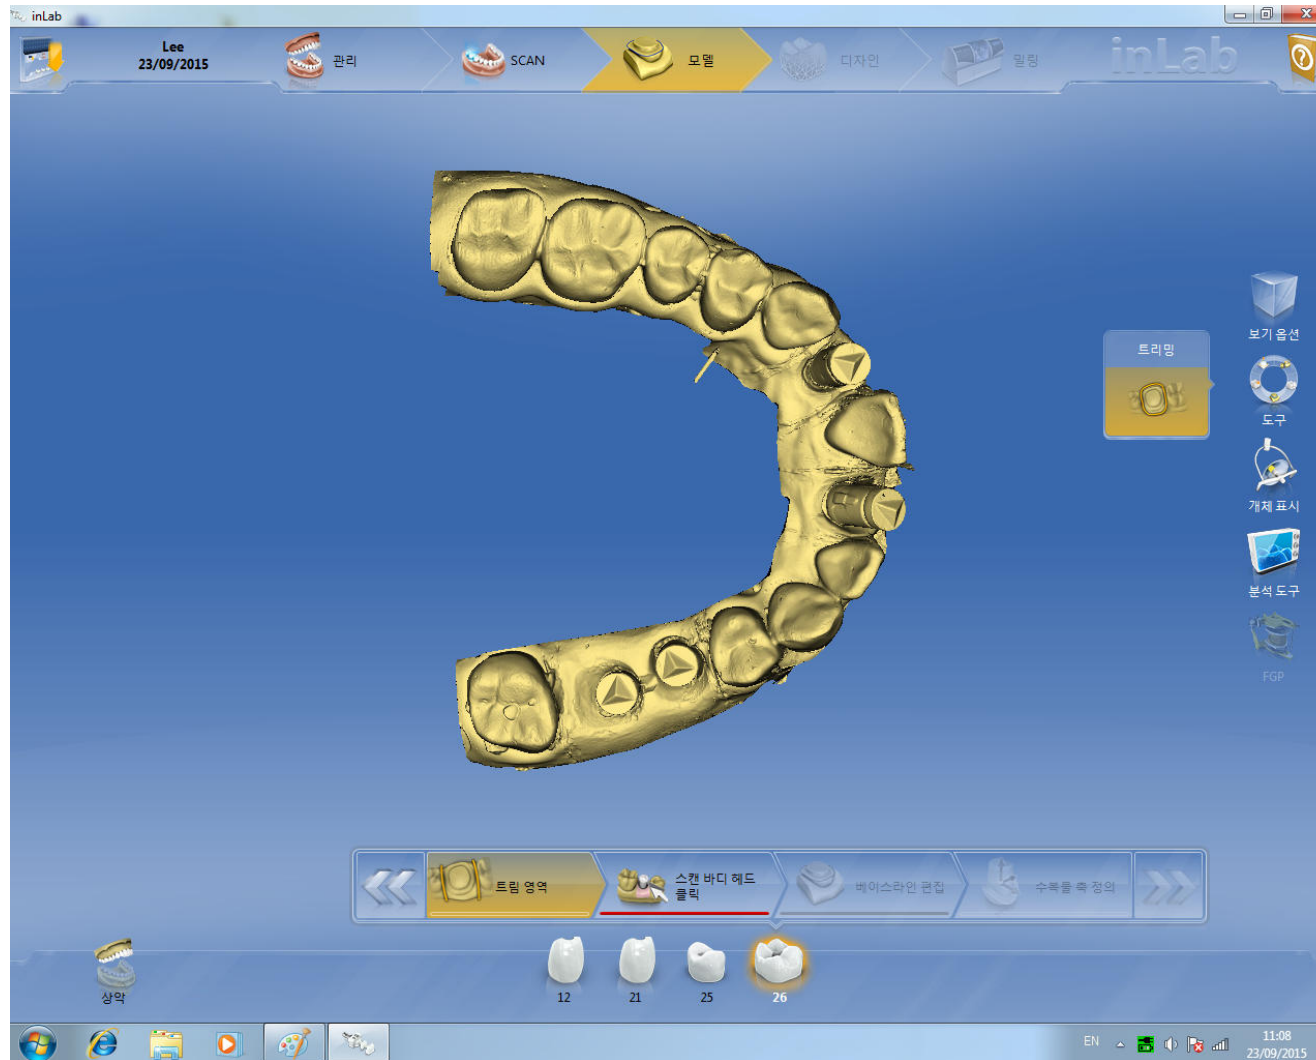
inLab

Lee
23/09/2015

관리

SCAN

모델

디자인

밀링

inLab

보기 옵션

트리밍

도구

개체 표시

분석 도구

FGP

트림 영역

스캔 바디 헤드 클릭

베이스라인 편집

수복물 축 정의

상악

12

21

25

26

EN

11:08
23/09/2015